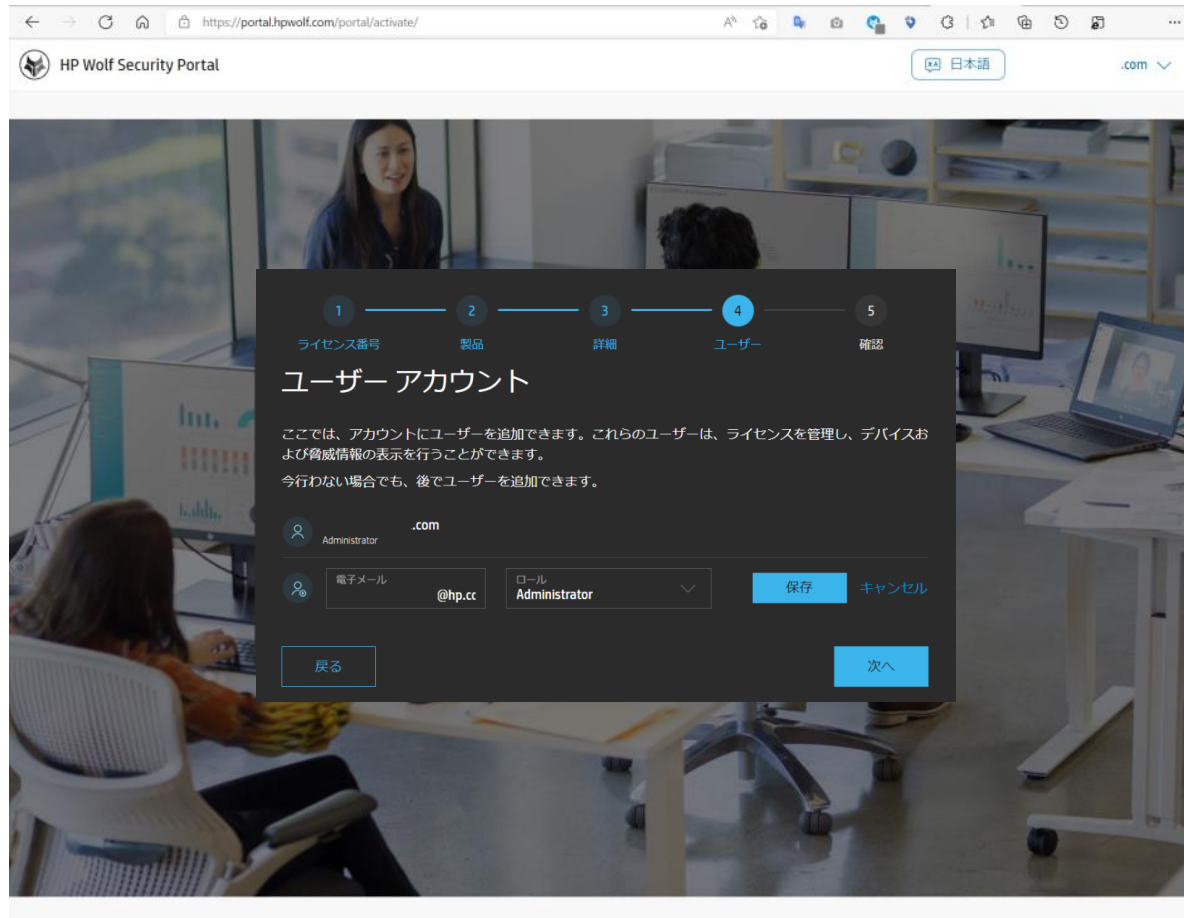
https://portal.hpwolf.com/portal/activate/

HP Wolf Security Portal

日本語

.com

1 ライセンス番号
2 製品
3 詳細
4 ユーザー
5 確認

ユーザー アカウント

ここでは、アカウントにユーザーを追加できます。これらのユーザーは、ライセンスを管理し、デバイスおよび脅威情報の表示を行うことができます。

今行わない場合でも、後でユーザーを追加できます。

.com
Administrator

電子メール
@hp.cc

ロール
Administrator

保存

キャンセル

戻る

次へ